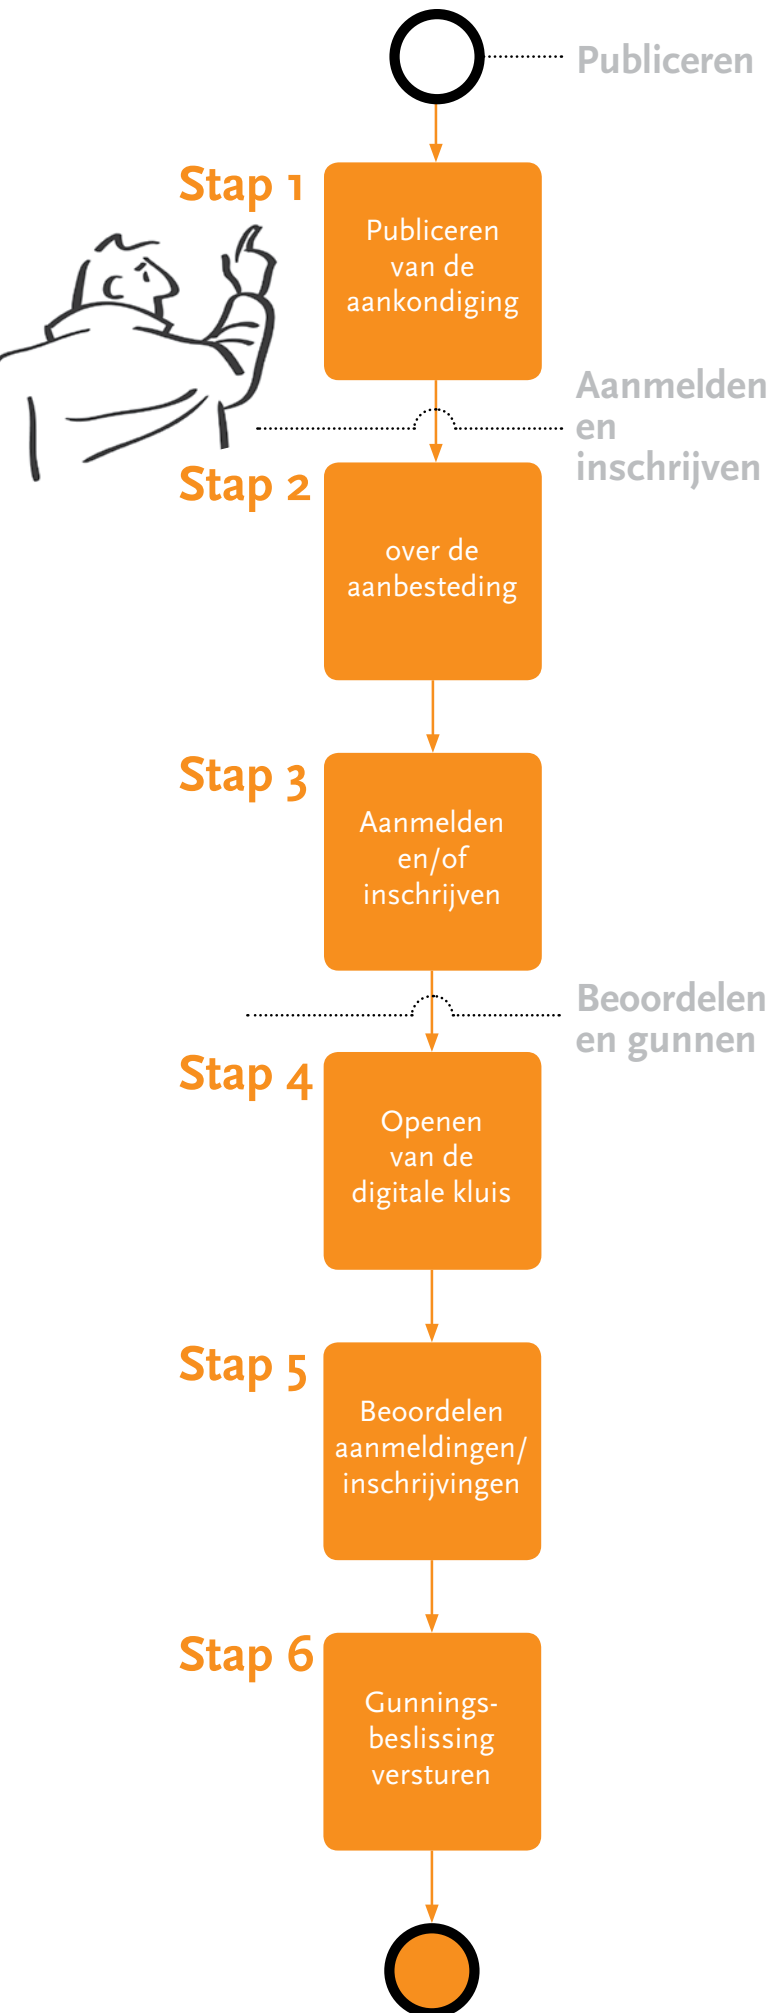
Publiceren

Stap 1

Publiceren van de aankondiging

Aanmelden en inschrijven

Stap 2

over de aanbesteding

Stap 3

Aanmelden en/of inschrijven

Beoordelen en gunnen

Stap 4

Openen van de digitale kluis

Stap 5

Beoordelen aanmeldingen/ inschrijvingen

Stap 6

Gunningsbeslissing versturen